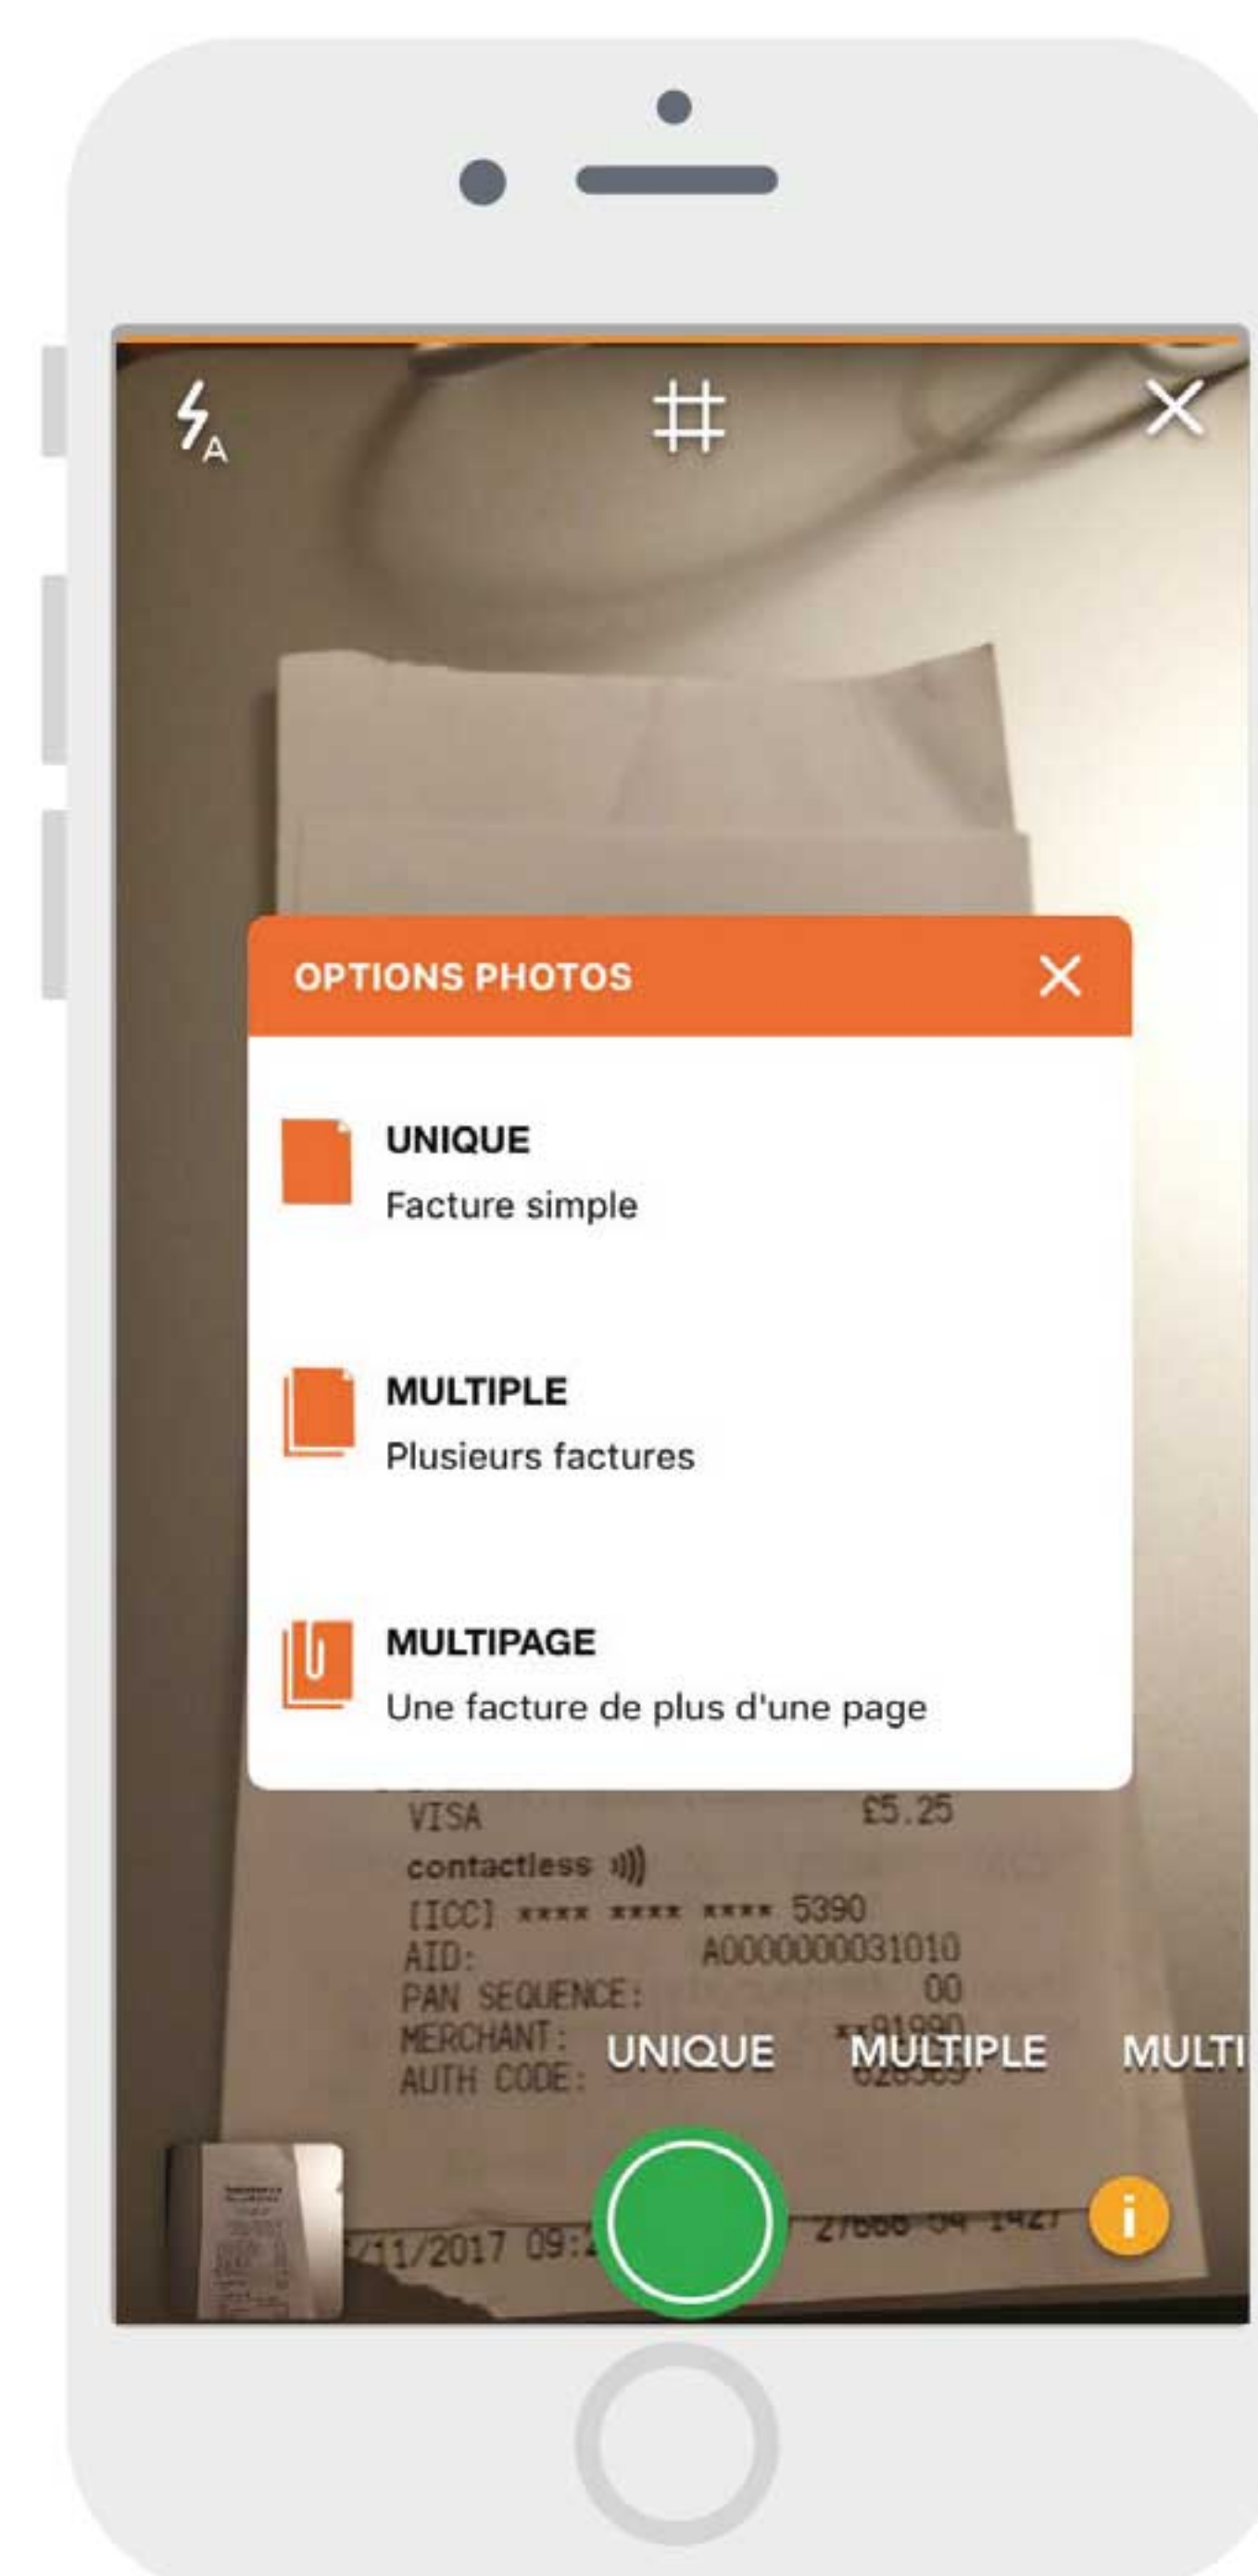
A

#

OPTIONS PHOTOS

UNIQUE
Facture simple

MULTIPLE
Plusieurs factures

MULTIPAGE
Une facture de plus d'une page

VISA £5.25
contactless
[ICC] **** **** **** 5390
AID: A0000000031010
PAN SEQUENCE: 00
MERCHANT: **91990
AUTH CODE: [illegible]

UNIQUE MULTIPLE MULTI

/11/2017 09:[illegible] 27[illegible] 54 1427

i